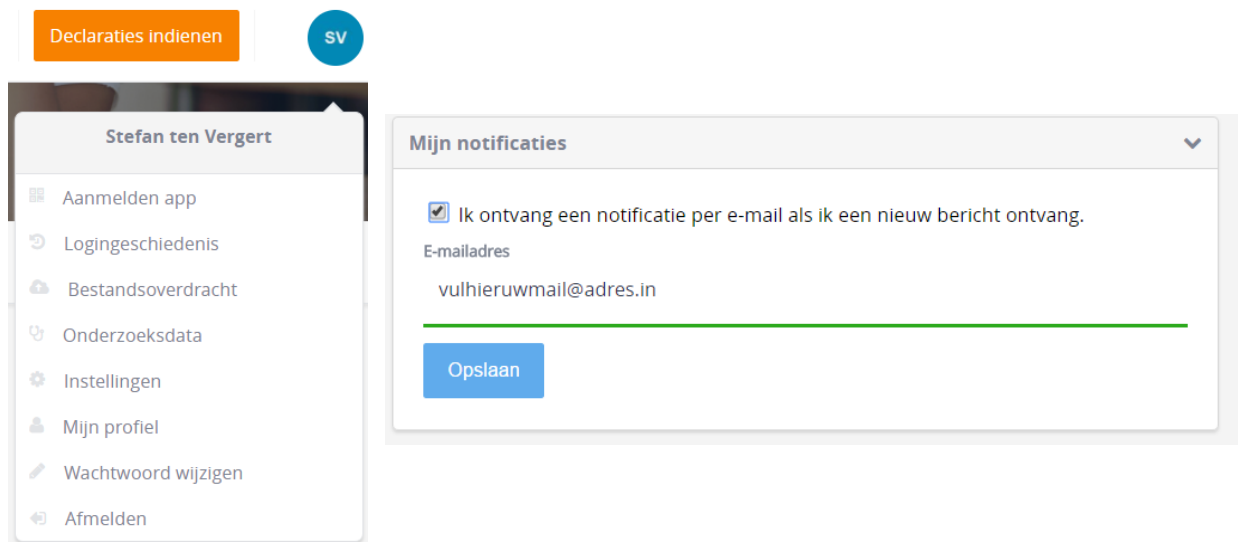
Declaraties indienen

SV

Stefan ten Vergert

Aanmelden app

Logingeschiedenis

Bestandsoverdracht

Onderzoeksdata

Instellingen

Mijn profiel

Wachtwoord wijzigen

Afmelden

Mijn notificaties

Ik ontvang een notificatie per e-mail als ik een nieuw bericht ontvang.

E-mailadres

vulhieruwmail@adres.in

Opslaan